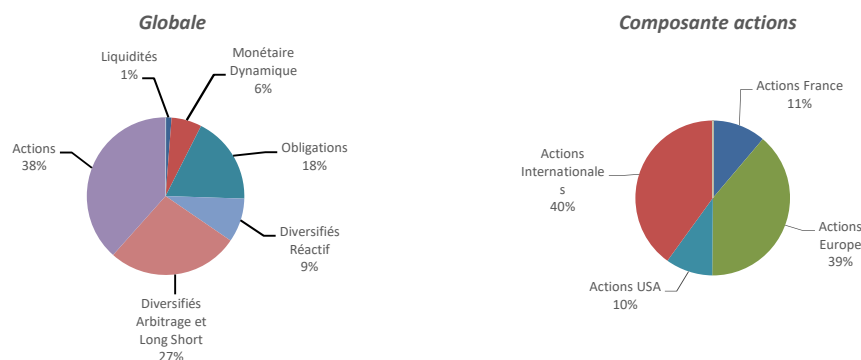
Globale

Liquidités 1%

Monétaire Dynamique 6%

Obligations 18%

Diversifiés Réactif 9%

Diversifiés Arbitrage et Long Short 27%

Actions 38%

Composante actions

Actions France 11%

Actions Europe 39%

Actions USA 10%

Actions Internationales 40%